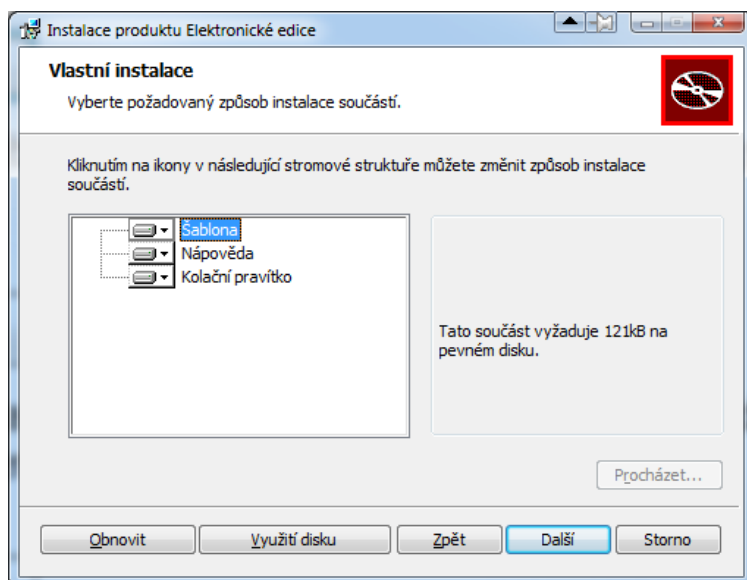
Instalace produktu Elektronické edice

Vlastní instalace

Vyberte požadovaný způsob instalace součástí.

Kliknutím na ikony v následující stromové struktuře můžete změnit způsob instalace součástí.

Šablona
Nápověda
Kolační pravítko

Tato součást vyžaduje 121kB na pevném disku.

Procházet...

Obnovit
Využití disku
Zpět
Další
Storno